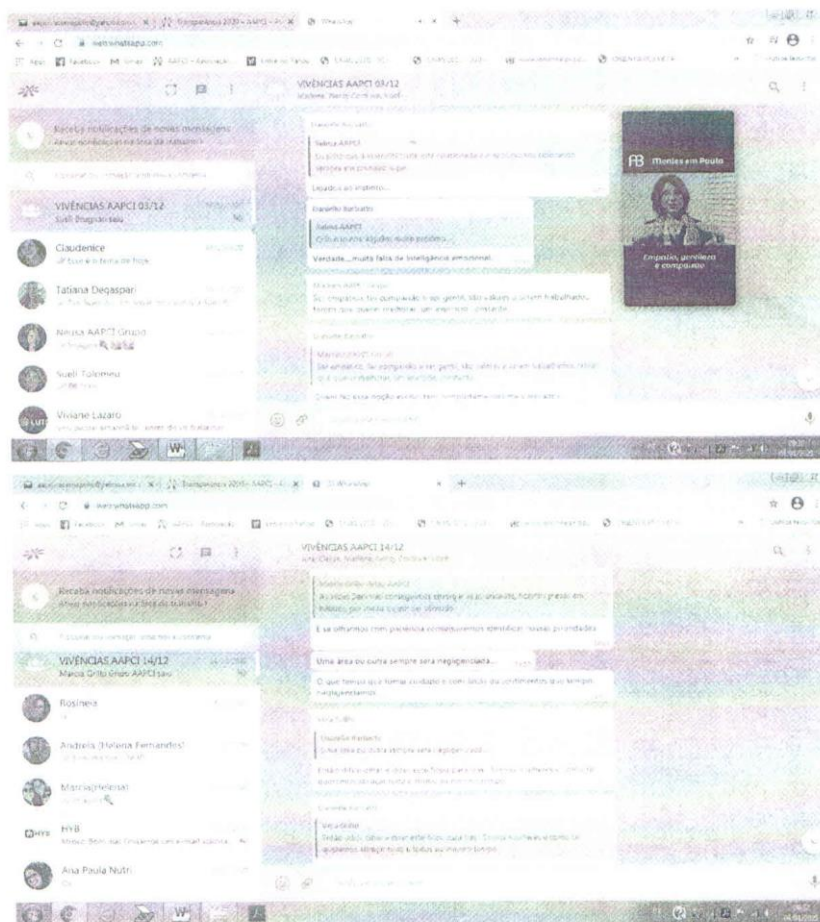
web.whatsapp.com

VIVÊNCIAS AAPCI 03/12

Receba notificações de novas mensagens
Ativar notificações na área de trabalho >

VIVÊNCIAS AAPCI 03/12
Sueli Diogo: saiu

Claudenice

Tatiana Degaspari

Neusa AAPCI Grupo

Sueli Tolomeu

Viviane Lazaro

Danielle Barbato
Valeria AAPCI
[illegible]

Danielle Barbato
Valeria AAPCI
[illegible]

Verdade....muita falta de Inteligência emocional.

Mariana AAPCI
Ser empático, ter compaixão e ser gentil, são valores a serem trabalhados. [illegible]

Danielle Barbato
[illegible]

Monja Coen
Monica em Poulo
Empatia, gentileza e compaixão

web.whatsapp.com

VIVÊNCIAS AAPCI 14/12

Receba notificações de novas mensagens
Ativar notificações na área de trabalho >

VIVÊNCIAS AAPCI 14/12
Marcia Grillo Cruz: AAPCI saiu

Rosineia

Andreia (Helena Fernandes)

Marcia(Heloisa)

HYB

Ana Paula Nutri

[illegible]

E se olharmos com paciência conseguiremos identificar nossas prioridades

Uma área ou outra sempre será negligenciada...

O que temos que tomar cuidado é com falta de sentimentos que tempo negligenciamos

Danielle Barbato
Uma área ou outra sempre será negligenciada...

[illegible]